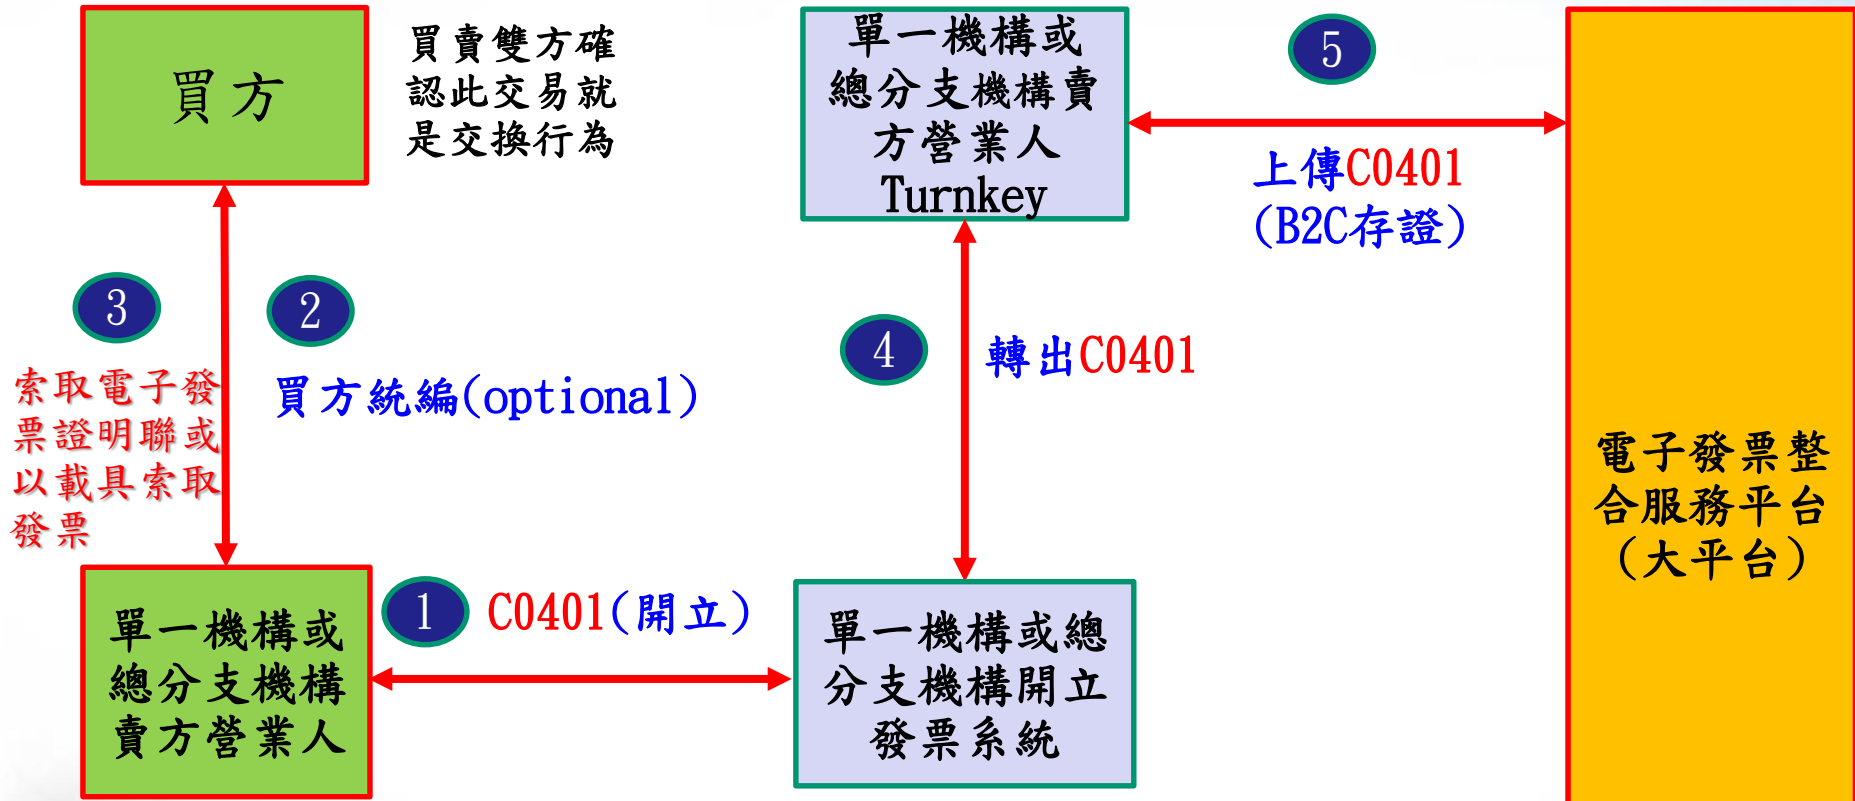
買方

買賣雙方確認此交易就是交換行為

單一機構或總分支機構賣方營業人 Turnkey

5

上傳C0401 (B2C存證)

3

2

索取電子發票證明聯或以載具索取發票

買方統編(optional)

4

轉出C0401

電子發票整合服務平台 (大平台)

1

C0401(開立)

單一機構或總分支機構賣方營業人

單一機構或總分支機構開立發票系統